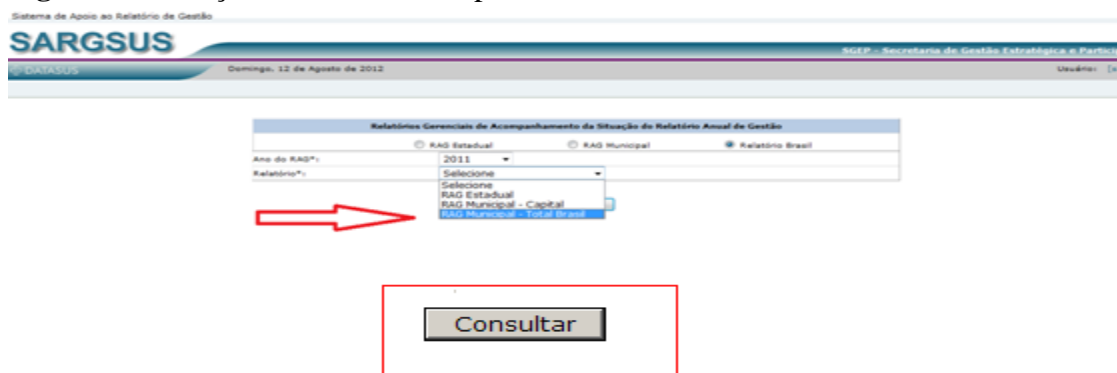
Sistema de Apoio ao Relatório de Gestão

SARGSUS

SGEP - Secretaria de Gestão Estratégica e Partic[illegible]

DATASUS

Domingo, 12 de Agosto de 2012

Usuário: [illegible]

Relatórios Gerenciais de Acompanhamento da Situação do Relatório Anual de Gestão

RAG Estadual

RAG Municipal

Relatório Brasil

Ano do RAG*: 2011

Relatório*: Selecione

Selecione
RAG Estadual
RAG Municipal - Capital
RAG Municipal - Total Brasil

Consultar